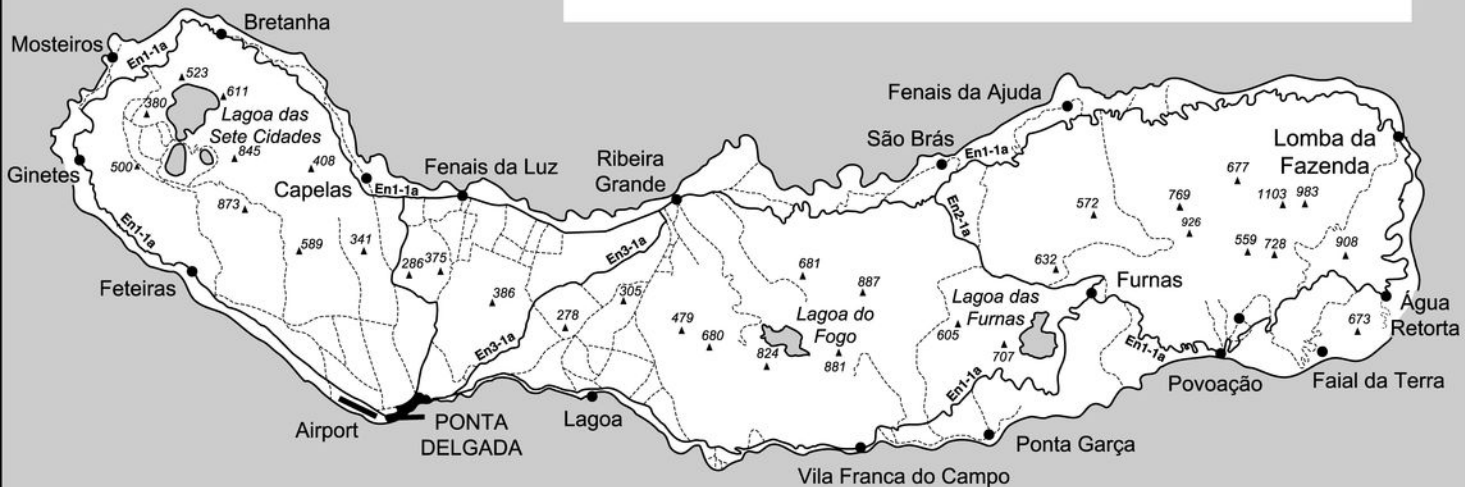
Bretanha
Mosteiros
En1-1a
523
611
380
Lagoa das Sete Cidades
845
408
500
Ginetes
Capelas
En1-1a
Fenais da Luz
Ribeira Grande
873
En1-1a
589
341
286
375
Feteiras
386
En3-1a
278
305
En3-1a
Airport
PONTA DELGADA
Lagoa
Fenais da Ajuda
São Brás
En1-1a
En2-1a
572
Lomba da Fazenda
677
769
1103
983
926
559
728
908
632
681
887
479
680
Lagoa do Fogo
824
881
Lagoa das Furnas
605
707
Furnas
Água Retorta
673
En1-1a
En1-1a
Povoação
Faial da Terra
Ponta Garça
Vila Franca do Campo